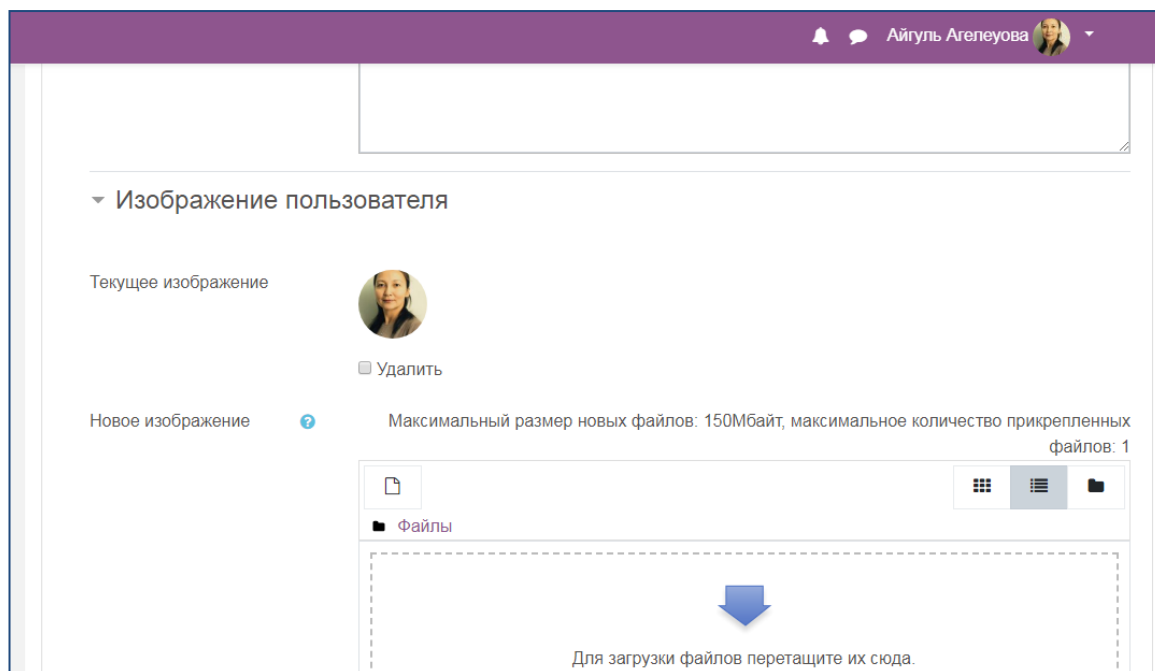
Айгуль Агелеуова

Изображение пользователя

Текущее изображение

Удалить

Новое изображение

Максимальный размер новых файлов: 150Мбайт, максимальное количество прикрепленных файлов: 1

Файлы

Для загрузки файлов перетащите их сюда.